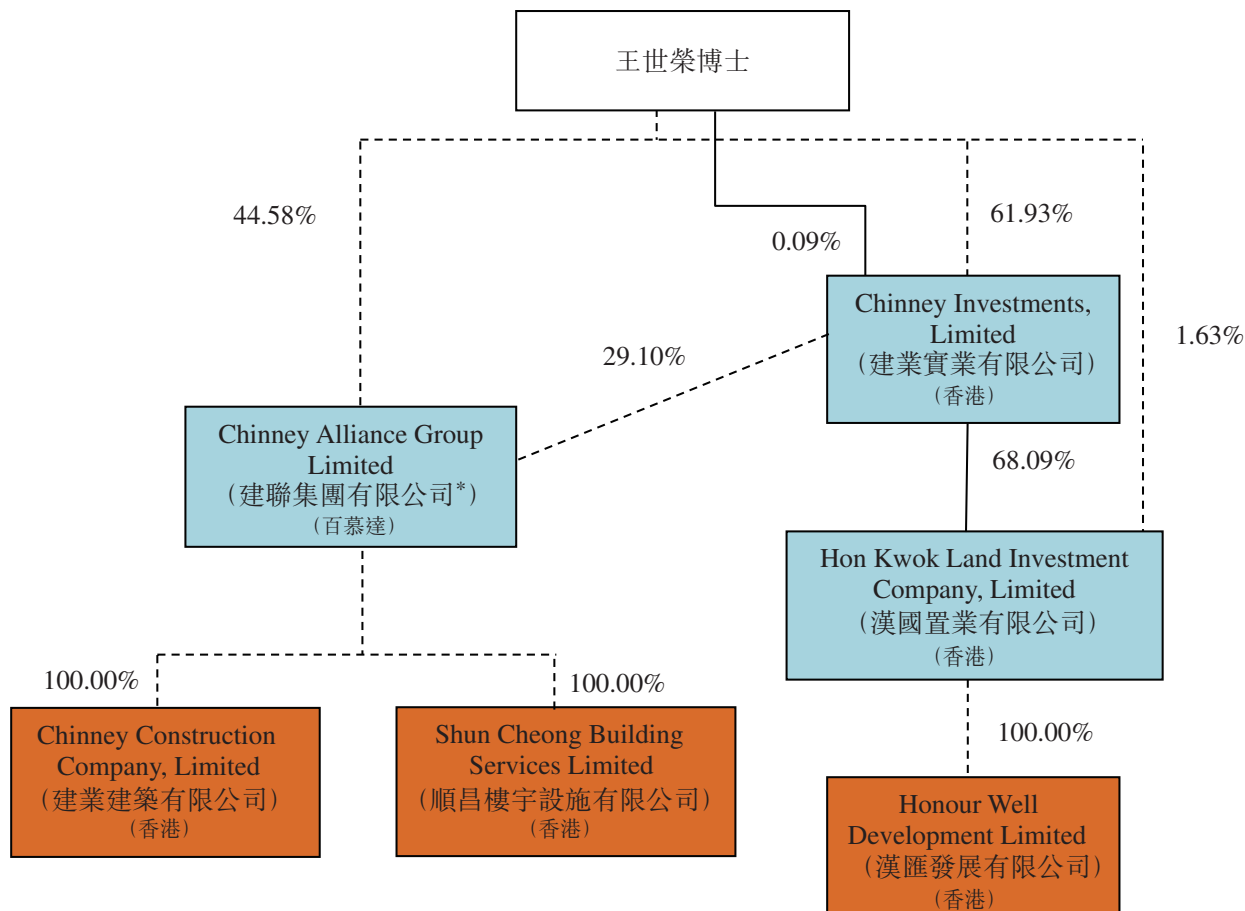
王世榮博士

44.58%

0.09%

61.93%

1.63%

29.10%

Chinney Investments, Limited
(建業實業有限公司)
(香港)

Chinney Alliance Group Limited
(建聯集團有限公司*)
(百慕達)

68.09%

Hon Kwok Land Investment Company, Limited
(漢國置業有限公司)
(香港)

100.00%

100.00%

100.00%

Chinney Construction Company, Limited
(建業建築有限公司)
(香港)

Shun Cheong Building Services Limited
(順昌樓宇設施有限公司)
(香港)

Honour Well Development Limited
(漢匯發展有限公司)
(香港)